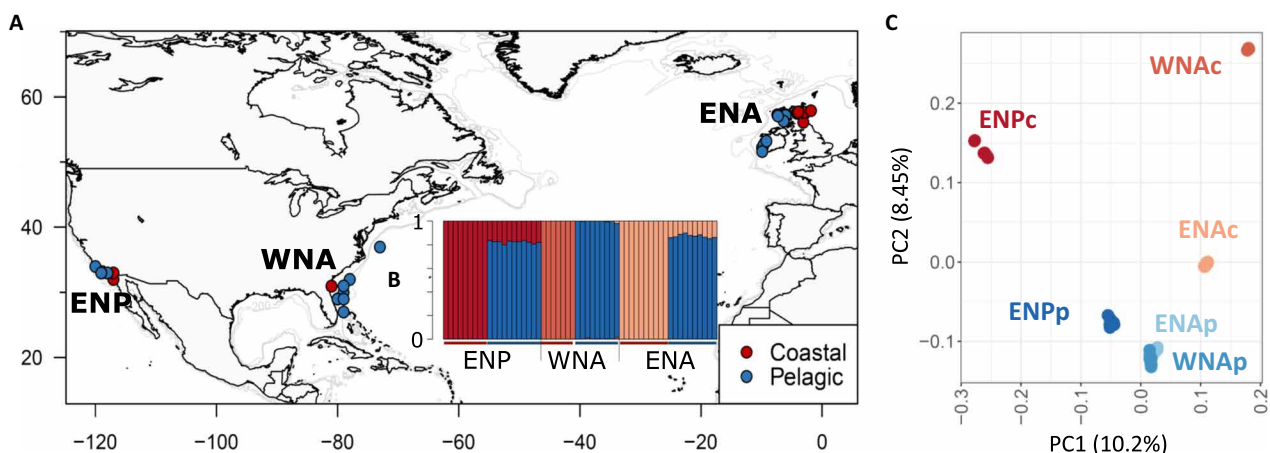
A

60

40

20

−120 −100 −80 −60 −40 −20 0

ENA

WNA

ENP

B

1

0

ENP WNA ENA

Coastal
Pelagic

C

WNAc

ENPc

ENAc

ENPp

ENAp

WNAp

0.2

0.1

0.0

−0.1

PC2 (8.45%)

−0.3 −0.2 −0.1 0.0 0.1 0.2

PC1 (10.2%)